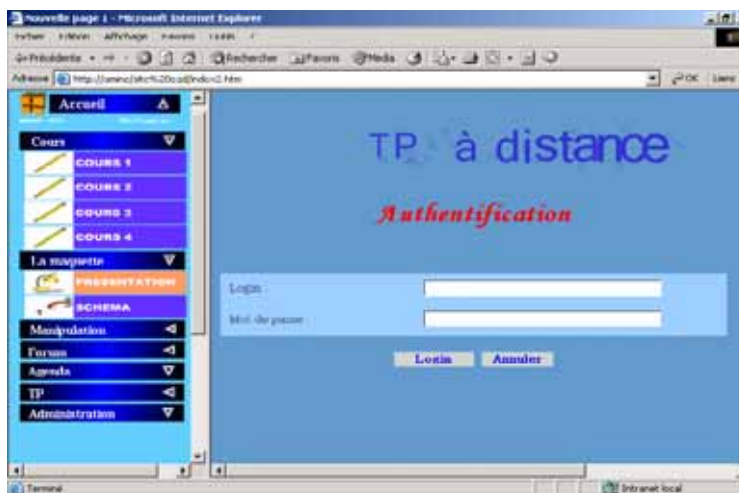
Nouvelle page 1 - Microsoft Internet Explorer

Fichier Edition Affichage Favoris Outils ?

Précédente Rechercher Favoris Média

Adresse http://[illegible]/index1.htm

OK Liens

Accueil

Cours

COURS 1

COURS 2

COURS 3

COURS 4

La maquette

PRESENTATION

SCHEMA

Manipulation

Forum

Agenda

TP

Administration

TP à distance

Authentification

Login

Mot de passe

Login

Annuler

Terminé

Intranet local